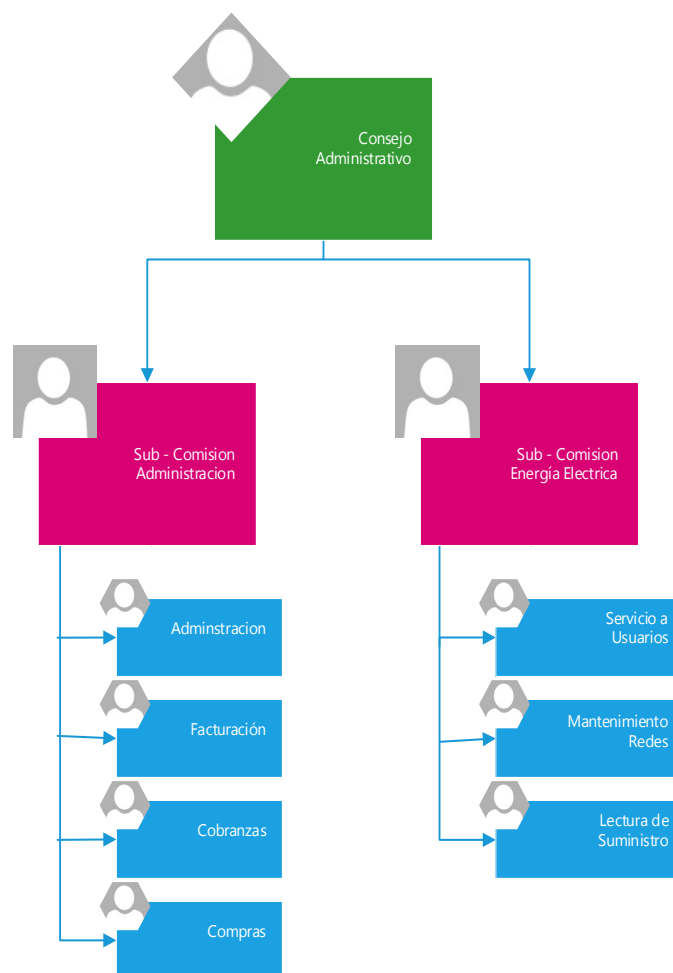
Consejo Administrativo

Sub - Comision Administracion

Sub - Comision Energía Electrica

Adminstracion

Facturación

Cobranzas

Compras

Servicio a Usuarios

Mantenimiento Redes

Lectura de Suministro